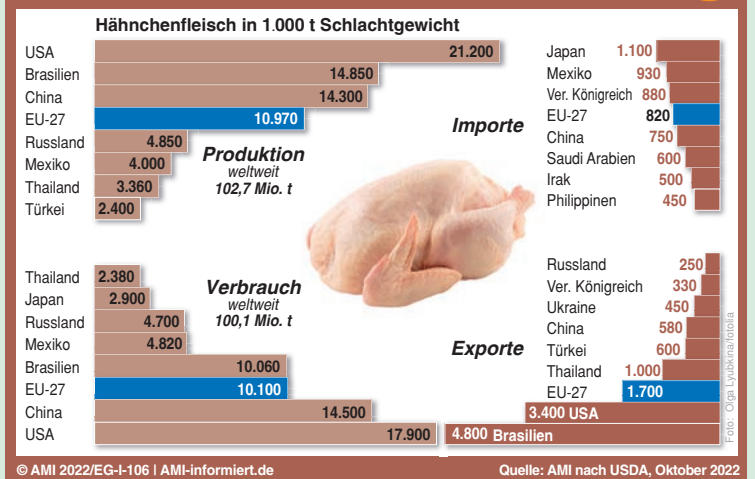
Hähnchenfleisch in 1.000 t Schlachtgewicht

**Produktion**
weltweit
102,7 Mio. t

| Land | Menge |
|---|---|
| USA | 21.200 |
| Brasilien | 14.850 |
| China | 14.300 |
| EU-27 | 10.970 |
| Russland | 4.850 |
| Mexiko | 4.000 |
| Thailand | 3.360 |
| Türkei | 2.400 |

**Importe**

| Land | Menge |
|---|---|
| Japan | 1.100 |
| Mexiko | 930 |
| Ver. Königreich | 880 |
| EU-27 | 820 |
| China | 750 |
| Saudi Arabien | 600 |
| Irak | 500 |
| Philippinen | 450 |

**Verbrauch**
weltweit
100,1 Mio. t

| Land | Menge |
|---|---|
| Thailand | 2.380 |
| Japan | 2.900 |
| Russland | 4.700 |
| Mexiko | 4.820 |
| Brasilien | 10.060 |
| EU-27 | 10.100 |
| China | 14.500 |
| USA | 17.900 |

**Exporte**

| Land | Menge |
|---|---|
| Russland | 250 |
| Ver. Königreich | 330 |
| Ukraine | 450 |
| China | 580 |
| Türkei | 600 |
| Thailand | 1.000 |
| EU-27 | 1.700 |
| USA | 3.400 |
| Brasilien | 4.800 |

Foto: Olga Lyubkina/fotolia

© AMI 2022/EG-I-106 | AMI-informiert.de
Quelle: AMI nach USDA, Oktober 2022